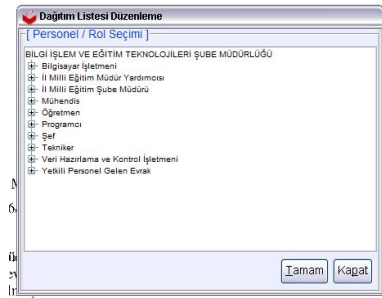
Dağıtım Listesi Düzenleme

[ Personel / Rol Seçimi ]

BİLGİ İŞLEM VE EĞİTİM TEKNOLOJİLERİ ŞUBE MÜDÜRLÜĞÜ
Bilgisayar İşletmeni
İl Milli Eğitim Müdür Yardımcısı
İl Milli Eğitim Şube Müdürü
Mühendis
Öğretmen
Programcı
Şef
Tekniker
Veri Hazırlama ve Kontrol İşletmeni
Yetkili Personel Gelen Evrak

Tamam Kapat